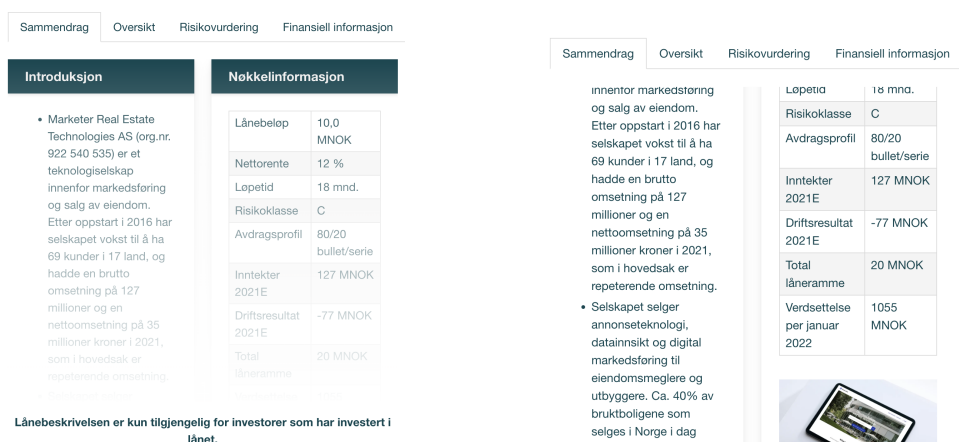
Sammendrag Oversikt Risikovurdering Finansiell informasjon

Introduksjon

- Marketer Real Estate Technologies AS (org.nr. 922 540 535) er et teknologiselskap innenfor markedsføring og salg av eiendom. Etter oppstart i 2016 har selskapet vokst til å ha 69 kunder i 17 land, og hadde en brutto omsetning på 127 millioner og en nettoomsetning på 35 millioner kroner i 2021, som i hovedsak er repeterende omsetning.

Nøkkelinformasjon

| Lånebeløp | 10,0 MNOK |
|---|---|
| Nettorente | 12 % |
| Løpetid | 18 mnd. |
| Risikoklasse | C |
| Avdragsprofil | 80/20 bullet/serie |
| Inntekter 2021E | 127 MNOK |
| Driftsresultat 2021E | -77 MNOK |
| Total låneramme | 20 MNOK |

Lånebeskrivelsen er kun tilgjengelig for investorer som har investert i lånet.

Sammendrag Oversikt Risikovurdering Finansiell informasjon

innenfor markedsføring og salg av eiendom. Etter oppstart i 2016 har selskapet vokst til å ha 69 kunder i 17 land, og hadde en brutto omsetning på 127 millioner og en nettoomsetning på 35 millioner kroner i 2021, som i hovedsak er repeterende omsetning.

- Selskapet selger annonseteknologi, datainnsikt og digital markedsføring til eiendomsmeglere og utbyggere. Ca. 40% av bruktboligene som selges i Norge i dag

| Løpetid | 18 mnd. |
|---|---|
| Risikoklasse | C |
| Avdragsprofil | 80/20 bullet/serie |
| Inntekter 2021E | 127 MNOK |
| Driftsresultat 2021E | -77 MNOK |
| Total låneramme | 20 MNOK |
| Verdsettelse per januar 2022 | 1055 MNOK |